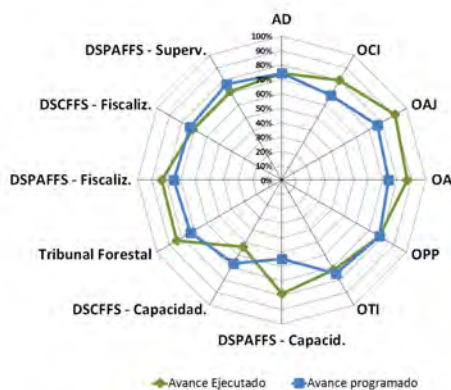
AD
100%
90%
80%
70%
60%
50%
40%
30%
20%
10%
0%
OCI
OAJ
OA
OPP
OTI
DSPAFFS - Capacid.
DSCFFS - Capacidad.
Tribunal Forestal
DSPAFFS - Fiscaliz.
DSCFFS - Fiscaliz.
DSPAFFS - Superv.

Avance Ejecutado
Avance programado